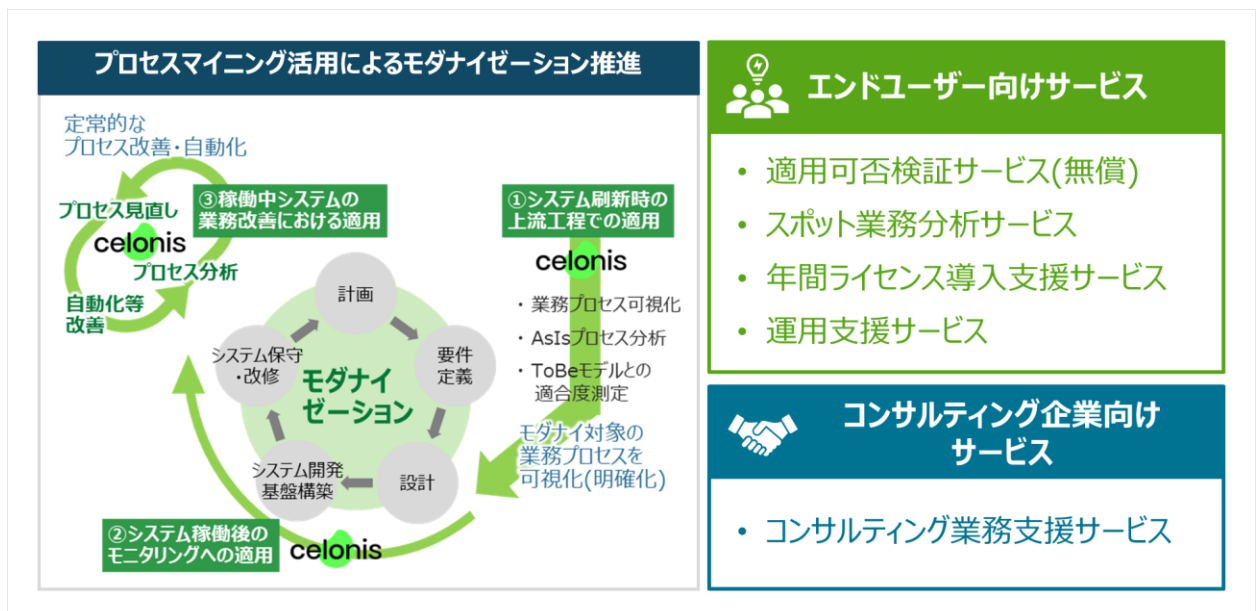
プロセスマイニング活用によるモダナイゼーション推進

定常的な
プロセス改善・自動化

プロセス見直し
celonis
プロセス分析
自動化等
改善

③稼働中システムの
業務改善における適用

①システム刷新時の
上流工程での適用

celonis

・業務プロセス可視化
・AsIsプロセス分析
・ToBeモデルとの
適合度測定

計画
要件
定義
設計
システム開発
基盤構築
システム保守
・改修
モダナイ
ゼーション

モダナイ対象の
業務プロセスを
可視化(明確化)

②システム稼働後の
モニタリングへの適用
celonis

エンドユーザー向けサービス

• 適用可否検証サービス(無償)
• スポット業務分析サービス
• 年間ライセンス導入支援サービス
• 運用支援サービス

コンサルティング企業向け
サービス

• コンサルティング業務支援サービス